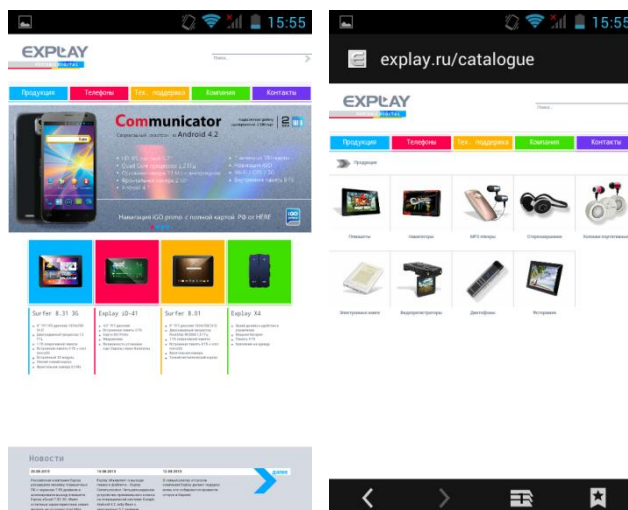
15:55

EXPLAY

Продукция Телефоны Тех. поддержка Компания Контакты

Communicator

Android 4.2

Навигация iGO primo с полной картой РФ от HERE

Surfer 8.31 3G

Explay sQ-41

Surfer 8.01

Explay X4

Новости

15:55

explay.ru/catalogue

EXPLAY

Продукция Телефоны Тех. поддержка Компания Контакты

Продукция

Планшеты

Навигаторы

MP3 плееры

Стереогарнитуры

Колонки портативные

Электронные книги

Видеорегистраторы

Диктофоны

Ресиверы